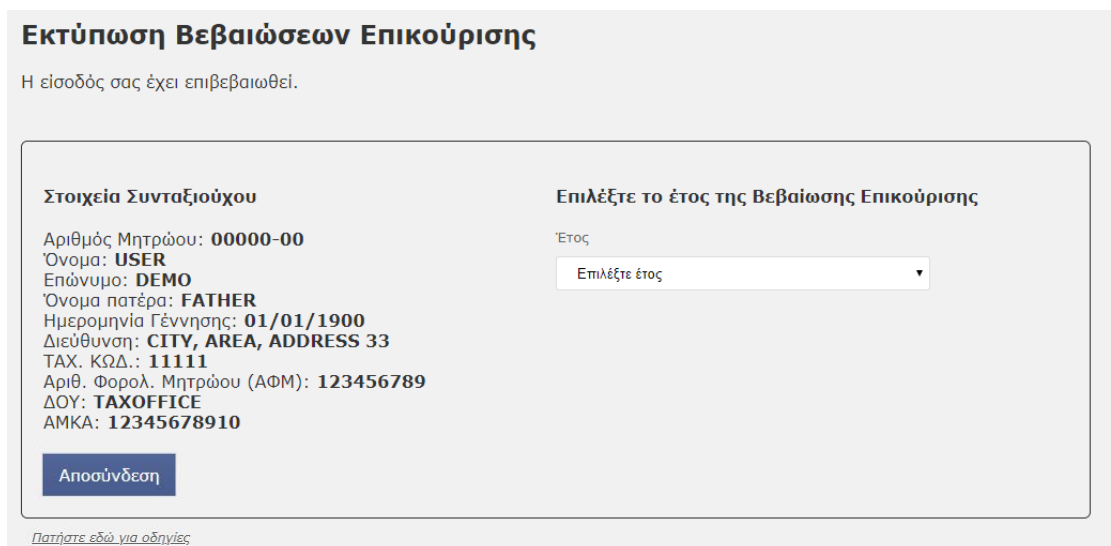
Εκτύπωση Βεβαιώσεων Επικούρισης

Η είσοδός σας έχει επιβεβαιωθεί.

Στοιχεία Συνταξιούχου

Αριθμός Μητρώου: 00000-00
Όνομα: USER
Επώνυμο: DEMO
Όνομα πατέρα: FATHER
Ημερομηνία Γέννησης: 01/01/1900
Διεύθυνση: CITY, AREA, ADDRESS 33
ΤΑΧ. ΚΩΔ.: 11111
Αριθ. Φορολ. Μητρώου (ΑΦΜ): 123456789
ΔΟΥ: TAXOFFICE
ΑΜΚΑ: 12345678910

Αποσύνδεση

Επιλέξτε το έτος της Βεβαίωσης Επικούρισης

Έτος

Επιλέξτε έτος

Πατήστε εδώ για οδηγίες